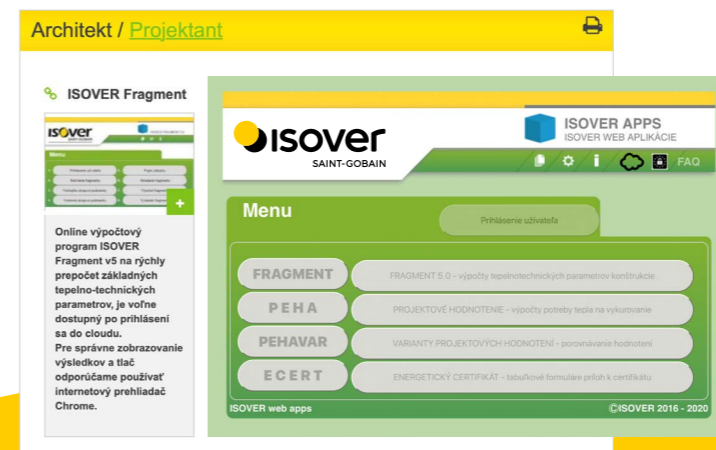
Architekt / Projektant

ISOVER Fragment

ISOVER

Menu

+

Online výpočtový program ISOVER Fragment v5 na rýchly prepočet základných tepelno-technických parametrov, je voľne dostupný po prihlásení sa do cloudu.
Pre správne zobrazovanie výsledkov a tlač odporúčame používať internetový prehliadač Chrome.

ISOVER
SAINT-GOBAIN

ISOVER APPS
ISOVER WEB APLIKÁCIE

FAQ

Menu

Prihlásenie užívateľa

| | |
|---|---|
| FRAGMENT | FRAGMENT 5.0 - výpočty tepelnotechnických parametrov konštrukcie |
| PEHA | PROJEKTOVÉ HODNOTENIE - výpočty potreby tepla na vykurovanie |
| PEHAVAR | VARIANTY PROJEKTOVÝCH HODNOTENÍ - porovnávanie hodnotení |
| ECERT | ENERGETICKÝ CERTIFIKÁT - tabuľkové formuláre príloh k certifikátu |

ISOVER web apps

©ISOVER 2016 - 2020